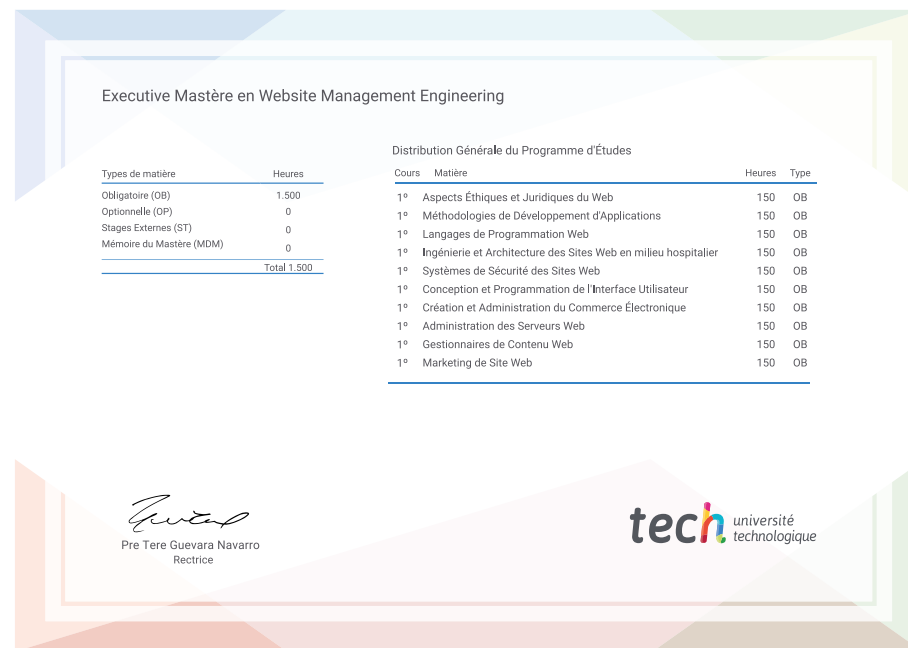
Executive Mastère en Website Management Engineering

| Types de matière | Heures |
|---|---|
| Obligatoire (OB) | 1.500 |
| Optionnelle (OP) | 0 |
| Stages Externes (ST) | 0 |
| Mémoire du Mastère (MDM) | 0 |
| | Total 1.500 |

Distribution Générale du Programme d'Études

| Cours | Matière | Heures | Type |
|---|---|---|---|
| 1º | Aspects Éthiques et Juridiques du Web | 150 | OB |
| 1º | Méthodologies de Développement d'Applications | 150 | OB |
| 1º | Langages de Programmation Web | 150 | OB |
| 1º | Ingénierie et Architecture des Sites Web en milieu hospitalier | 150 | OB |
| 1º | Systèmes de Sécurité des Sites Web | 150 | OB |
| 1º | Conception et Programmation de l'Interface Utilisateur | 150 | OB |
| 1º | Création et Administration du Commerce Électronique | 150 | OB |
| 1º | Administration des Serveurs Web | 150 | OB |
| 1º | Gestionnaires de Contenu Web | 150 | OB |
| 1º | Marketing de Site Web | 150 | OB |

Pre Tere Guevara Navarro
Rectrice

tech université technologique